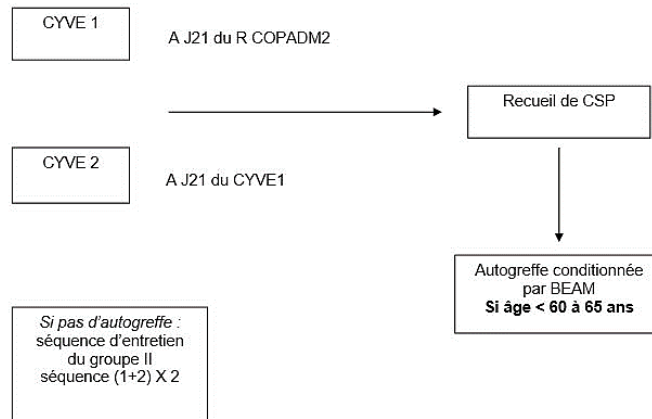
CYVE 1

A J21 du R COPADM2

Recueil de CSP

CYVE 2

A J21 du CYVE1

Autogreffe conditionnée par BEAM
**Si âge < 60 à 65 ans**

*Si pas d'autogreffe :*
séquence d'entretien du groupe II
séquence (1+2) X 2